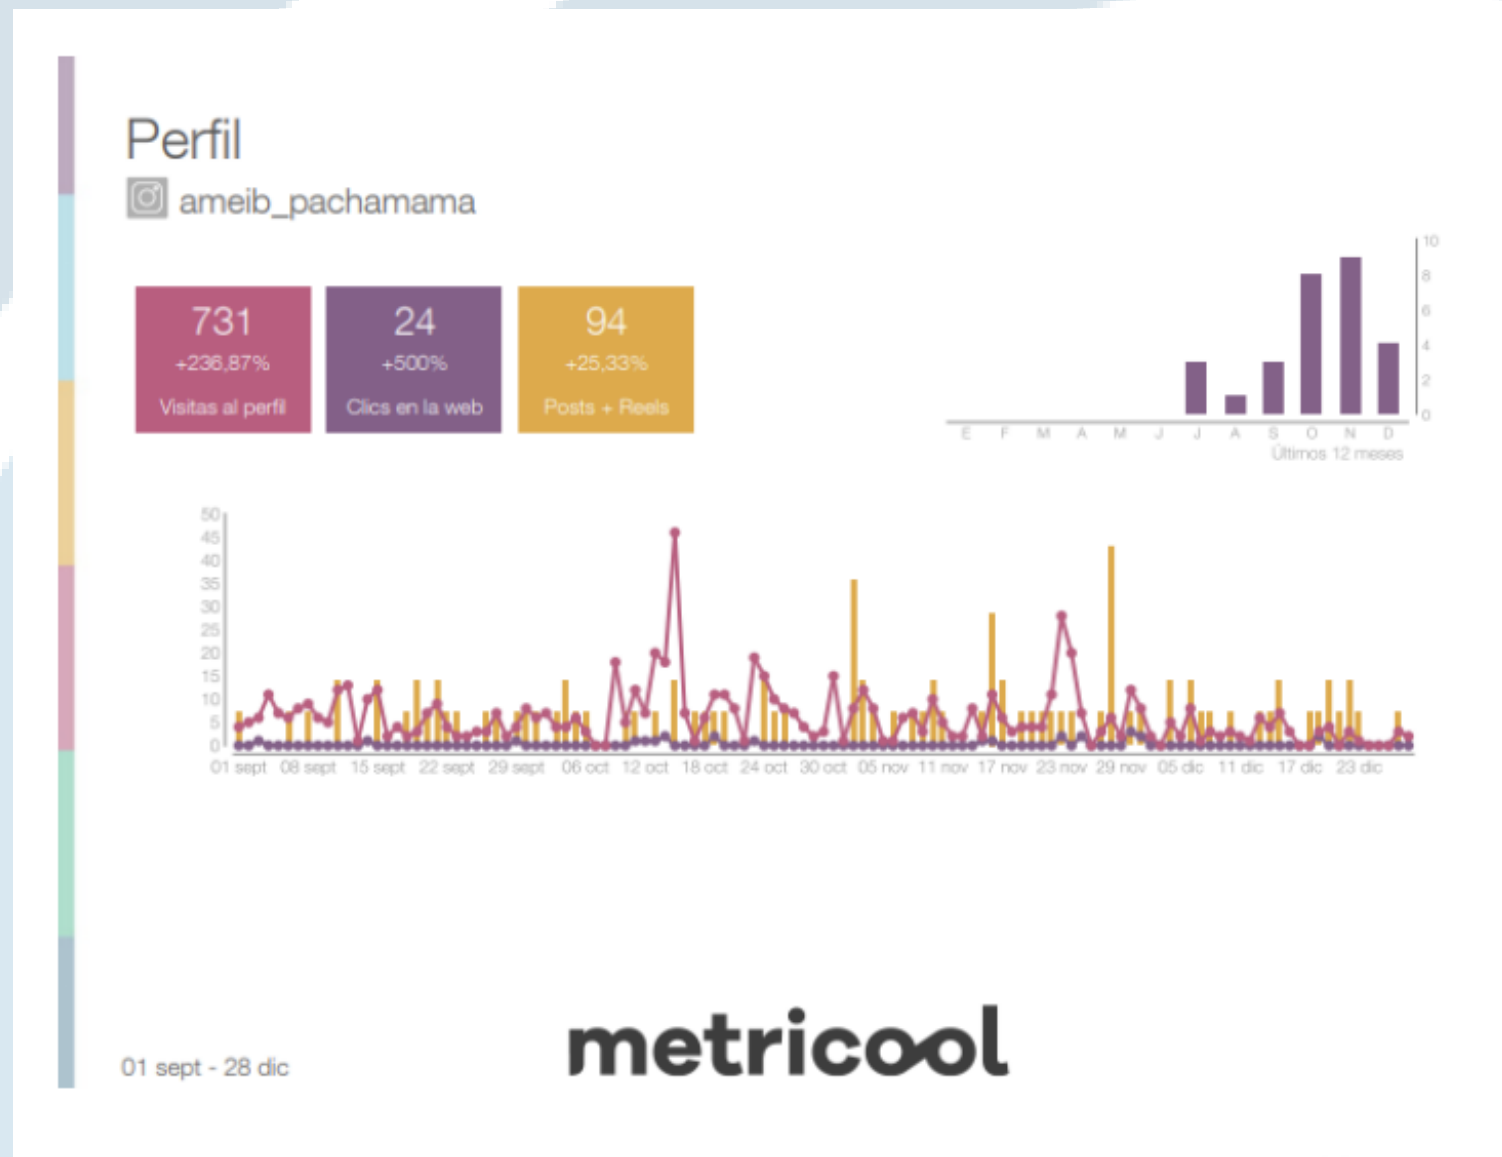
Perfil

ameib_pachamama

731
+236,87%
Visitas al perfil

24
+500%
Clics en la web

94
+25,33%
Posts + Reels

10
8
6
4
2
0

E F M A M J J A S O N D
Últimos 12 meses

50
45
40
35
30
25
20
15
10
5
0

01 sept 08 sept 15 sept 22 sept 29 sept 06 oct 12 oct 18 oct 24 oct 30 oct 05 nov 11 nov 17 nov 23 nov 29 nov 05 dic 11 dic 17 dic 23 dic

01 sept - 28 dic

metricool